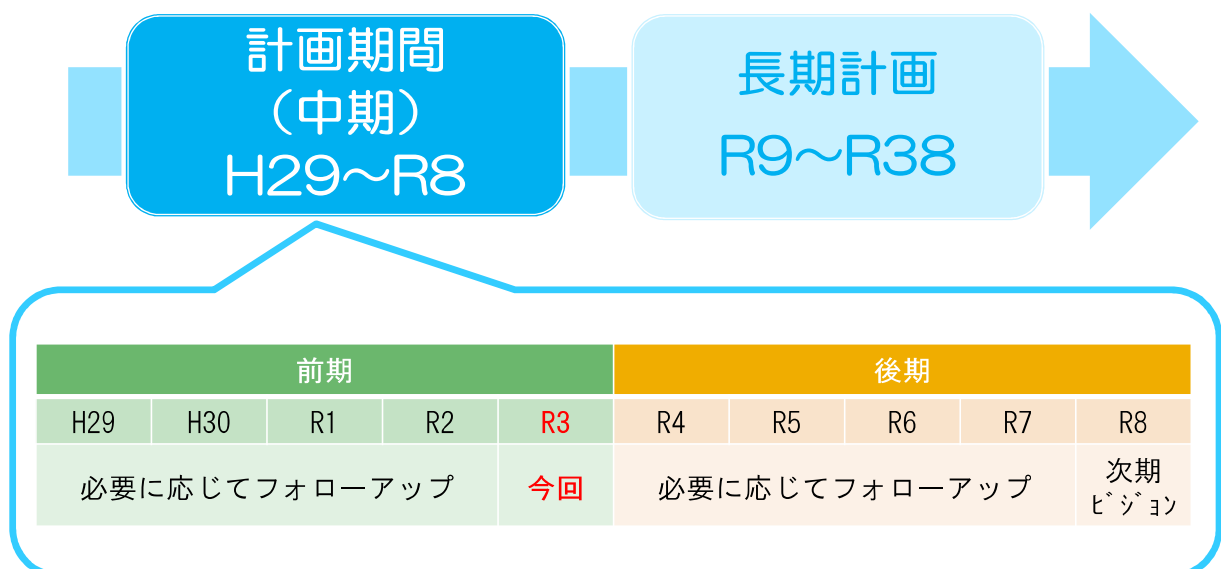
計画期間
（中期）
H29～R8

長期計画
R9～R38

| 前期 | | | | | 後期 | | | | |
|---|---|---|---|---|---|---|---|---|---|
| H29 | H30 | R1 | R2 | R3 | R4 | R5 | R6 | R7 | R8 |
| 必要に応じてフォローアップ | | | | 今回 | 必要に応じてフォローアップ | | | | 次期ビジョン |